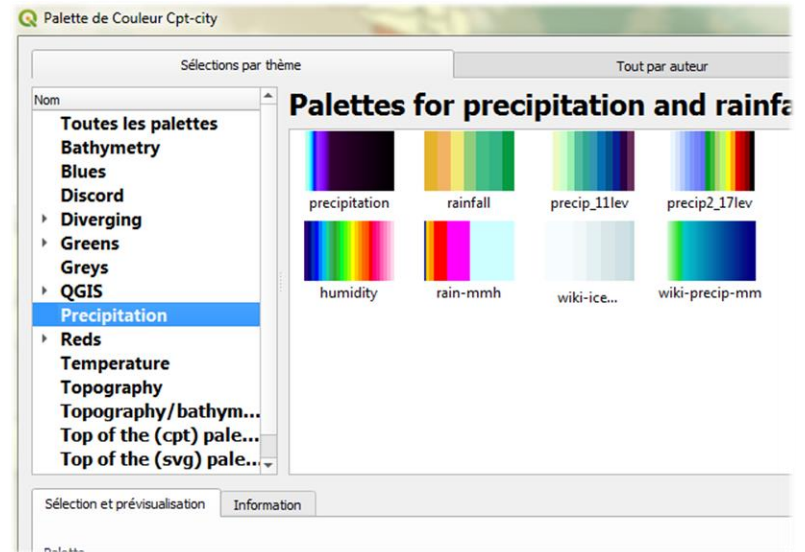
Palette de Couleur Cpt-city

Sélections par thème

Tout par auteur

Nom

Toutes les palettes
Bathymetry
Blues
Discord
Diverging
Greens
Greys
QGIS
Precipitation
Reds
Temperature
Topography
Topography/bathym...
Top of the (cpt) pale...
Top of the (svg) pale...

Palettes for precipitation and rainfa

precipitation
rainfall
precip_11lev
precip2_17lev
humidity
rain-mmh
wiki-ice...
wiki-precip-mm

Sélection et prévisualisation

Information

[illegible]